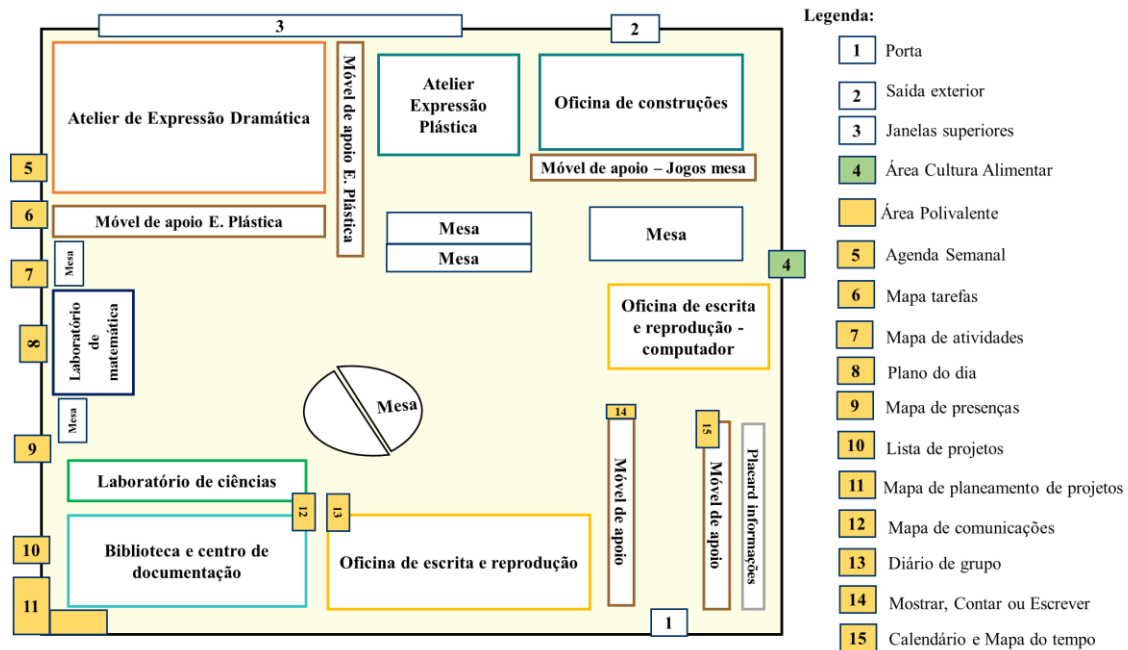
3

2

Atelier de Expressão Dramática

Móvel de apoio E. Plástica

Atelier Expressão Plástica

Oficina de construções

Móvel de apoio – Jogos mesa

5

6

Móvel de apoio E. Plástica

Mesa

Mesa

Mesa

7

Mesa

4

Laboratório de matemática

8

Oficina de escrita e reprodução - computador

Mesa

Mesa

14

15

9

Laboratório de ciências

Móvel de apoio

Móvel de apoio

Placard informações

12

13

10

Biblioteca e centro de documentação

Oficina de escrita e reprodução

11

1

Legenda:

1 Porta

2 Saída exterior

3 Janelas superiores

4 Área Cultura Alimentar

Área Polivalente

5 Agenda Semanal

6 Mapa tarefas

7 Mapa de atividades

8 Plano do dia

9 Mapa de presenças

10 Lista de projetos

11 Mapa de planeamento de projetos

12 Mapa de comunicações

13 Diário de grupo

14 Mostrar, Contar ou Escrever

15 Calendário e Mapa do tempo